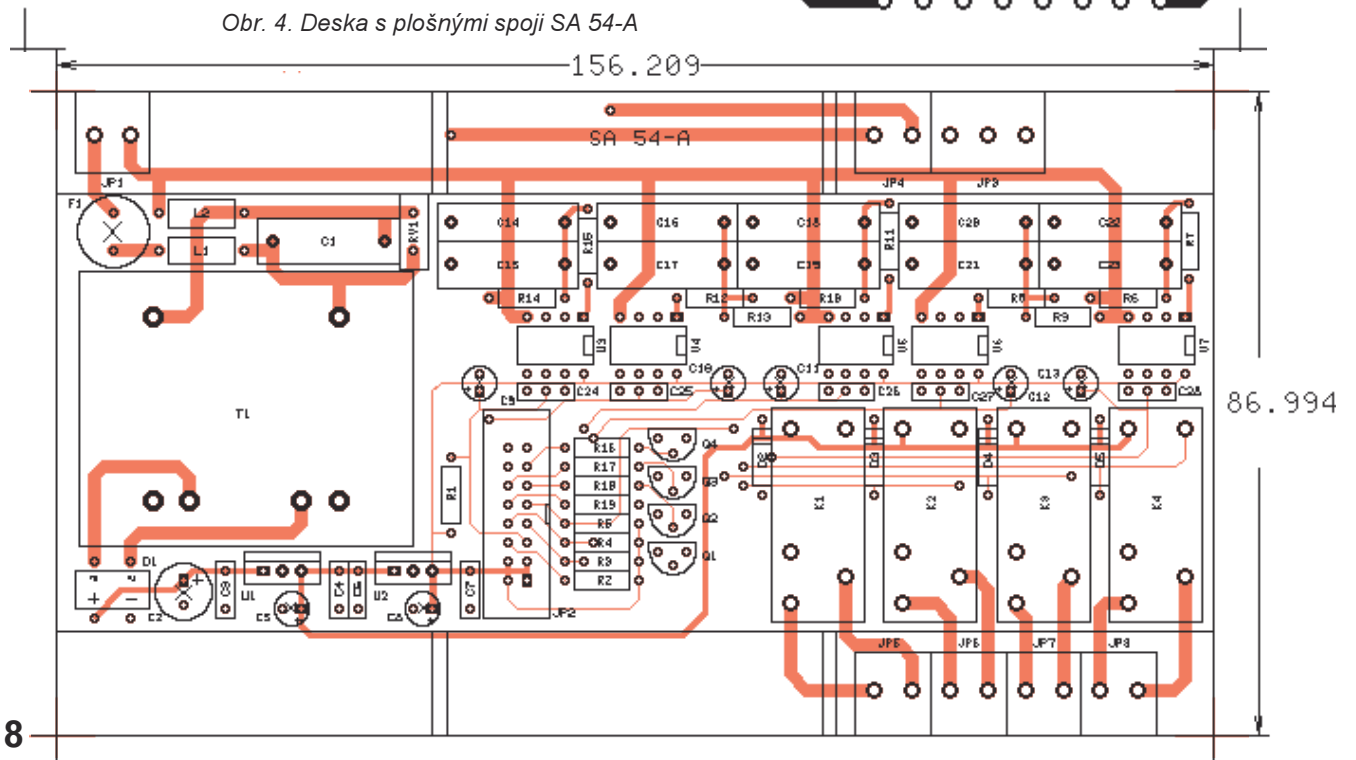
Obr. 4. Deska s plošnými spoji SA 54-A

156.209

SA 54-A

JP1

JP4 JP3

F1

L2

L1

C1

RV1

C14

C15

R15

R14

C16

C17

R12

R13

C18

C19

R11

R10

C20

C21

R8

R9

C22

R6

R7

U3

U4

U5

U6

U7

C9

C24

C10

C25

C11

C26

C27

C12

C13

C28

86.994

T1

R1

R16

R17

R18

R19

R5

R4

R3

R2

Q4

Q3

Q2

Q1

D2

D3

D4

D5

K1

K2

K3

K4

D1

+ −

C2

C3

U1

C5

C4

C8

U2

C6

C7

JP2

JP5

JP6

JP7

JP8

8